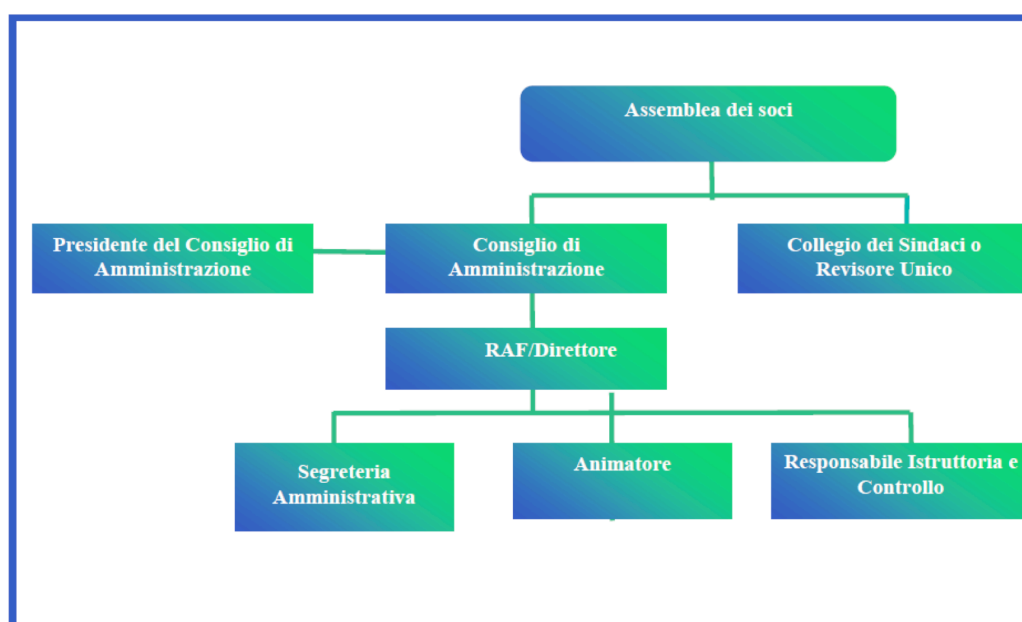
Assemblea dei soci

Presidente del Consiglio di Amministrazione

Consiglio di Amministrazione

Collegio dei Sindaci o Revisore Unico

RAF/Direttore

Segreteria Amministrativa

Animatore

Responsabile Istruttoria e Controllo